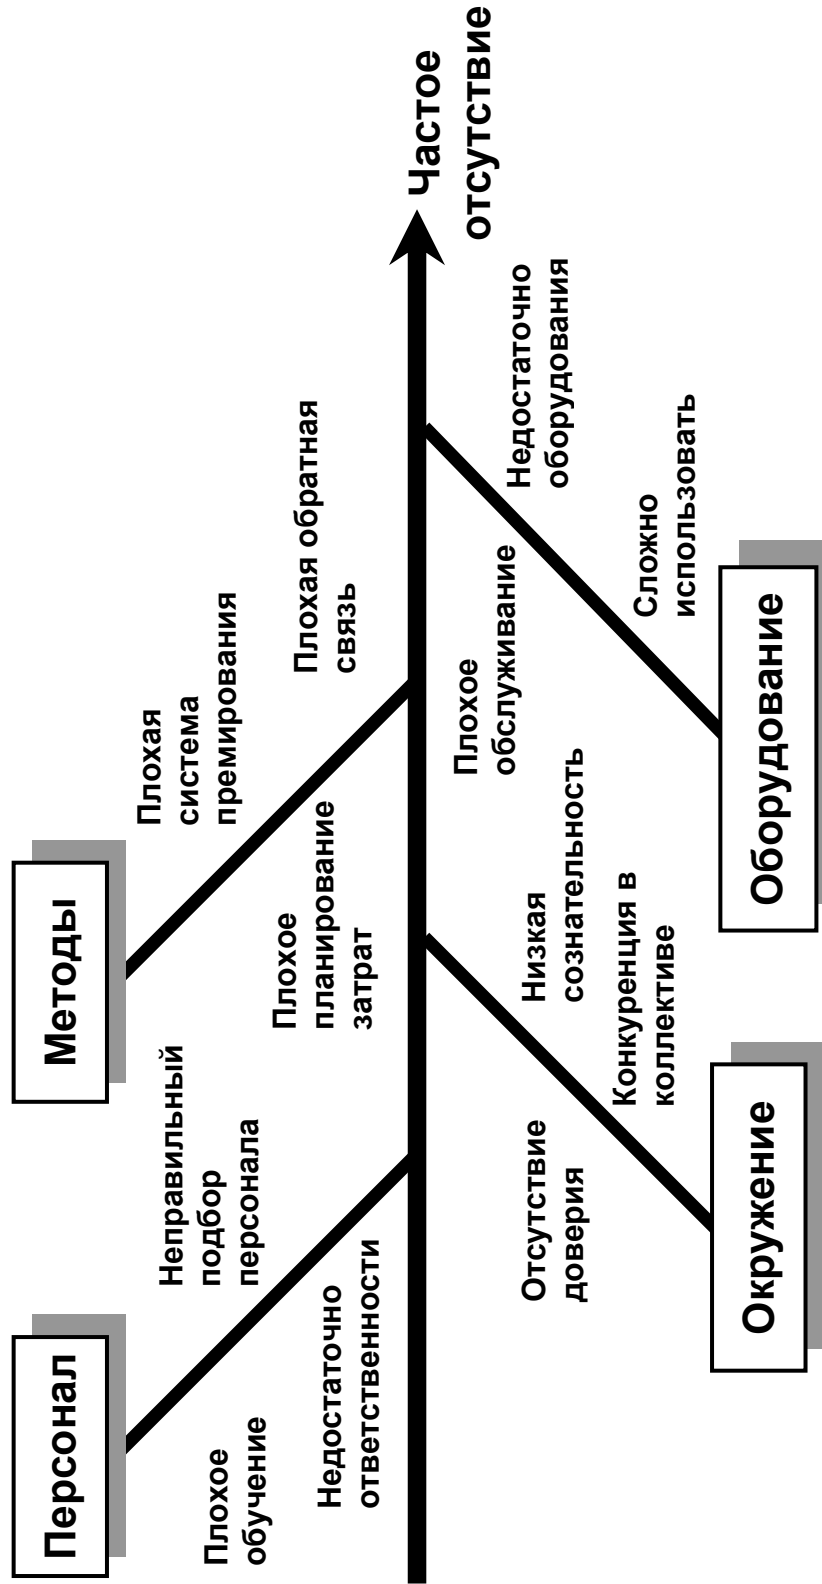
Частое отсутствие

Персонал

Плохое обучение

Недостаточно ответственности

Неправильный подбор персонала

Методы

Плохое планирование затрат

Плохая система премирования

Плохая обратная связь

Окружение

Отсутствие доверия

Конкуренция в коллективе

Низкая сознательность

Оборудование

Плохое обслуживание

Сложно использовать

Недостаточно оборудования